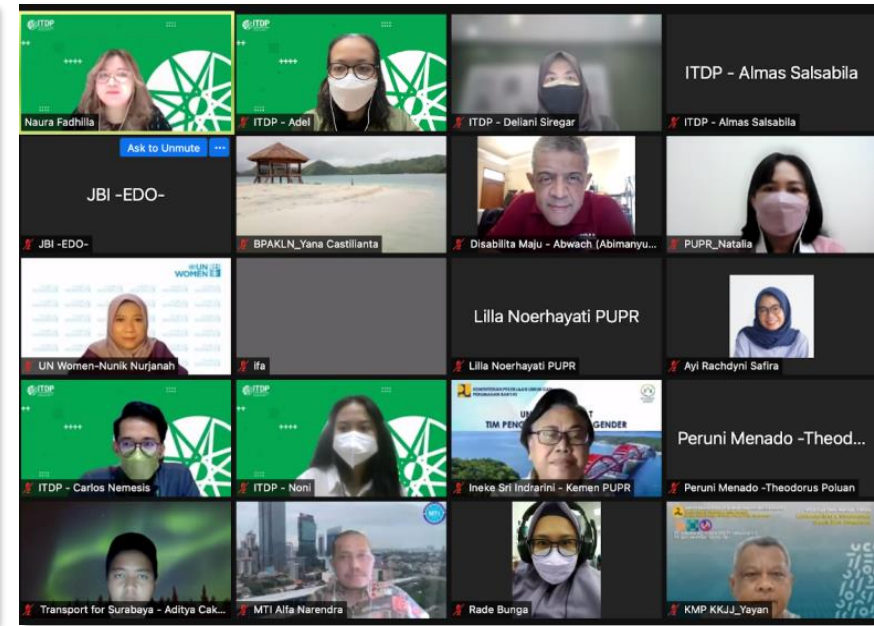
ITDP

Naura Fadhilla

ITDP

ITDP - Adel

ITDP - Deliani Siregar

ITDP - Almas Salsabila

ITDP - Almas Salsabila

Ask to Unmute

JBI -EDO-

JBI -EDO-

BPAKLN_Yana Castilianta

Disabilita Maju - Abwach (Abimanyu...

PUPR_Natalia

UN WOMEN

UN Women-Nunik Nurjanah

ifa

Lilla Noerhayati PUPR

Lilla Noerhayati PUPR

Ayi Rachdyni Safira

ITDP

ITDP - Carlos Nemesis

ITDP

ITDP - Noni

TIM PENG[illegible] GENDER

Ineke Sri Indrarini - Kemen PUPR

Peruni Menado -Theod...

Peruni Menado -Theodorus Poluan

Transport for Surabaya - Aditya Cak...

MTI Alfa Narendra

Rade Bunga

KMP KKJJ_Yayan